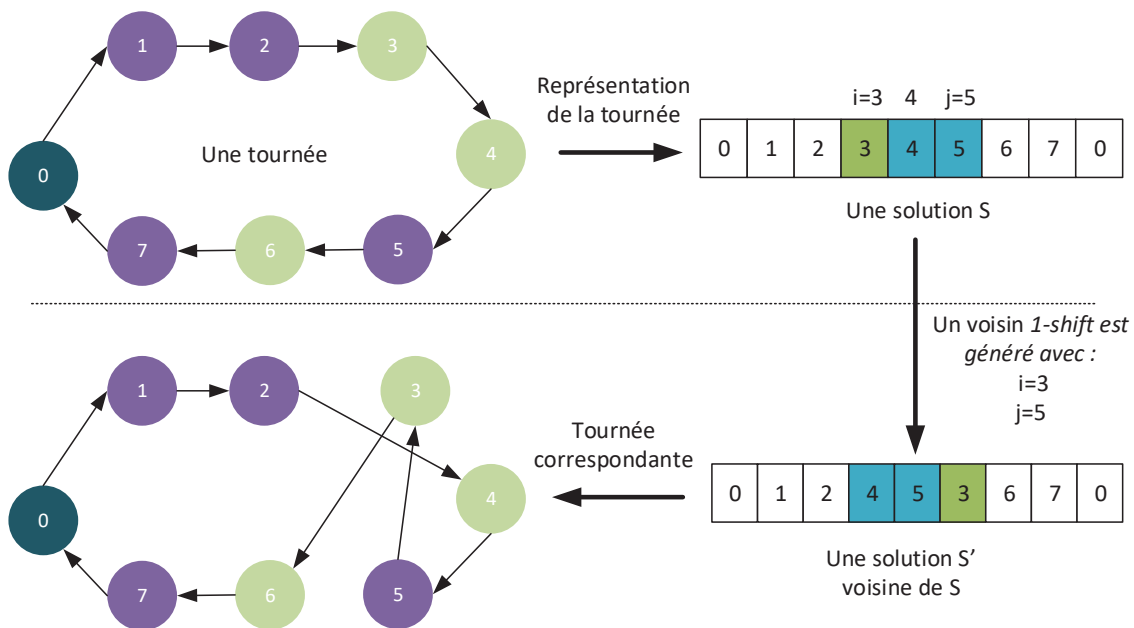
1 2 3
Une tournée
0 4
7 6 5

Représentation de la tournée

i=3 4 j=5

| 0 | 1 | 2 | 3 | 4 | 5 | 6 | 7 | 0 |
|---|---|---|---|---|---|---|---|---|

Une solution S

Un voisin *1-shift est généré avec :* i=3 j=5

1 2 3
0 4
7 6 5

Tournée correspondante

| 0 | 1 | 2 | 4 | 5 | 3 | 6 | 7 | 0 |
|---|---|---|---|---|---|---|---|---|

Une solution S' voisine de S